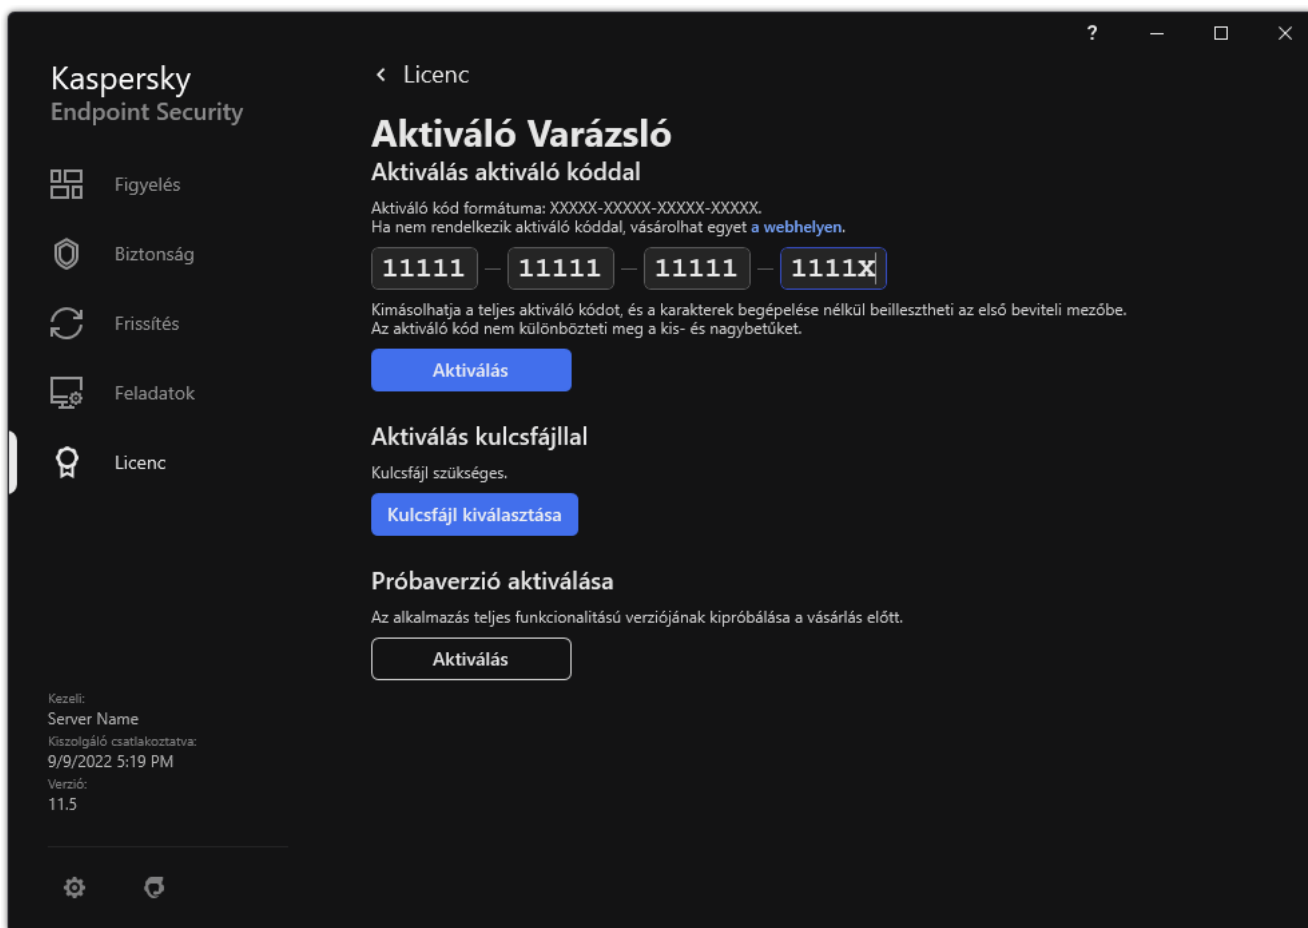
?

Kaspersky
Endpoint Security

Figyelés

Biztonság

Frissítés

Feladatok

Licenc

Kezeli:
Server Name
Kiszolgáló csatlakoztatva:
9/9/2022 5:19 PM
Verzió:
11.5

‹ Licenc

Aktiváló Varázsló

Aktiválás aktiváló kóddal

Aktiváló kód formátuma: XXXXX-XXXXX-XXXXX-XXXXX.
Ha nem rendelkezik aktiváló kóddal, vásárolhat egyet a webhelyen.

11111 – 11111 – 11111 – 1111X

Kimásolhatja a teljes aktiváló kódot, és a karakterek begépelése nélkül beillesztheti az első beviteli mezőbe.
Az aktiváló kód nem különbözteti meg a kis- és nagybetűket.

Aktiválás

Aktiválás kulcsfájllal

Kulcsfájl szükséges.

Kulcsfájl kiválasztása

Próbaverzió aktiválása

Az alkalmazás teljes funkcionalitású verziójának kipróbálása a vásárlás előtt.

Aktiválás